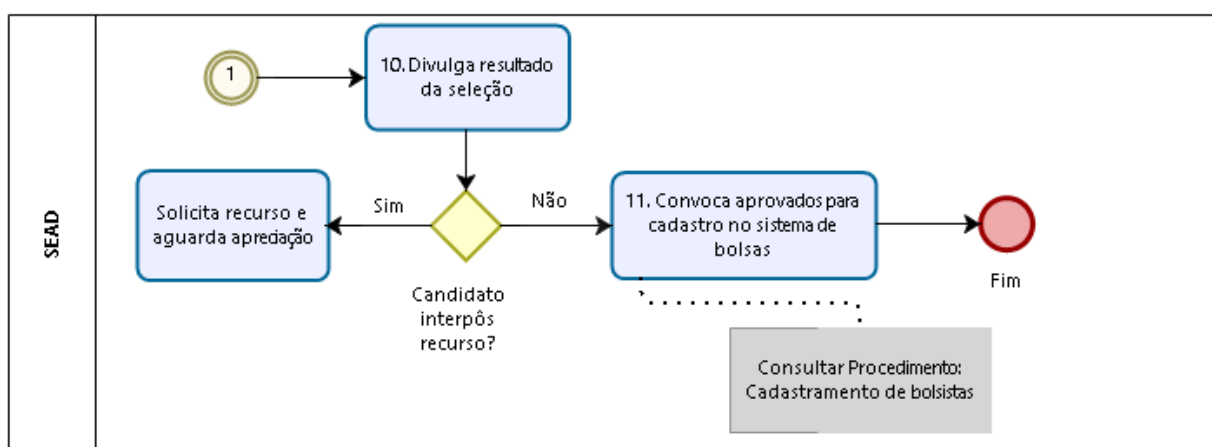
SEAD

1

10. Divulga resultado da seleção

Solicita recurso e aguarda apreciação

Sim

Não

11. Convoca aprovados para cadastro no sistema de bolsas

Fim

Candidato interpôs recurso?

Consultar Procedimento: Cadastramento de bolsistas